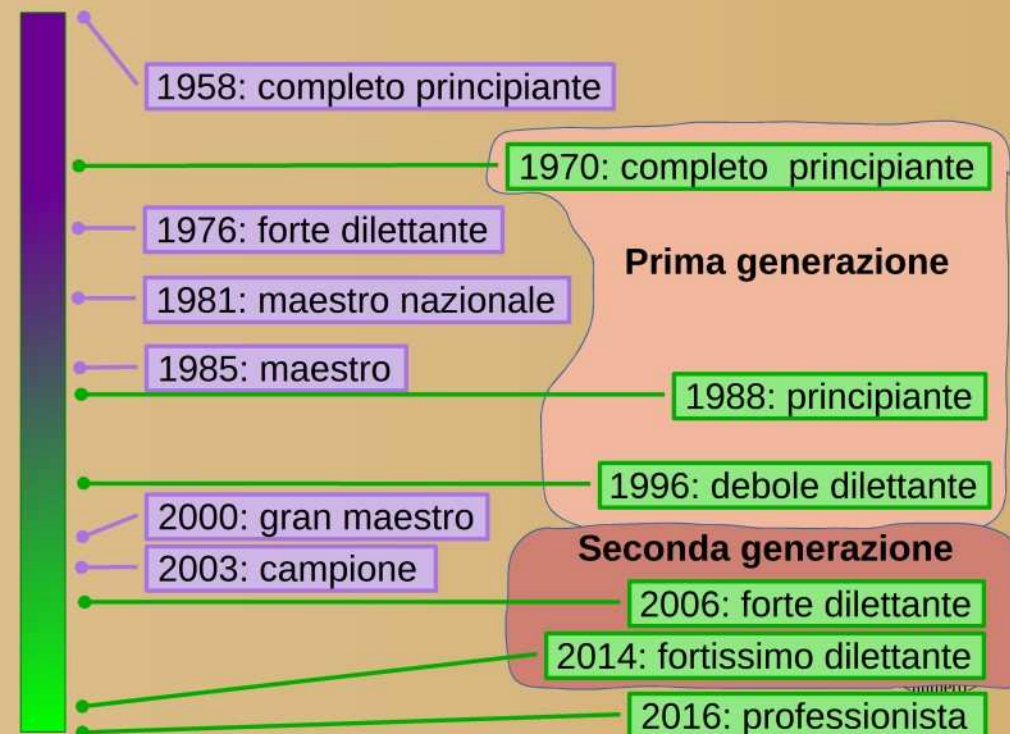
1958: completo principiante

1970: completo principiante

1976: forte dilettante

Prima generazione

1981: maestro nazionale

1985: maestro

1988: principiante

1996: debole dilettante

2000: gran maestro

Seconda generazione

2003: campione

2006: forte dilettante

2014: fortissimo dilettante

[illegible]

2016: professionista